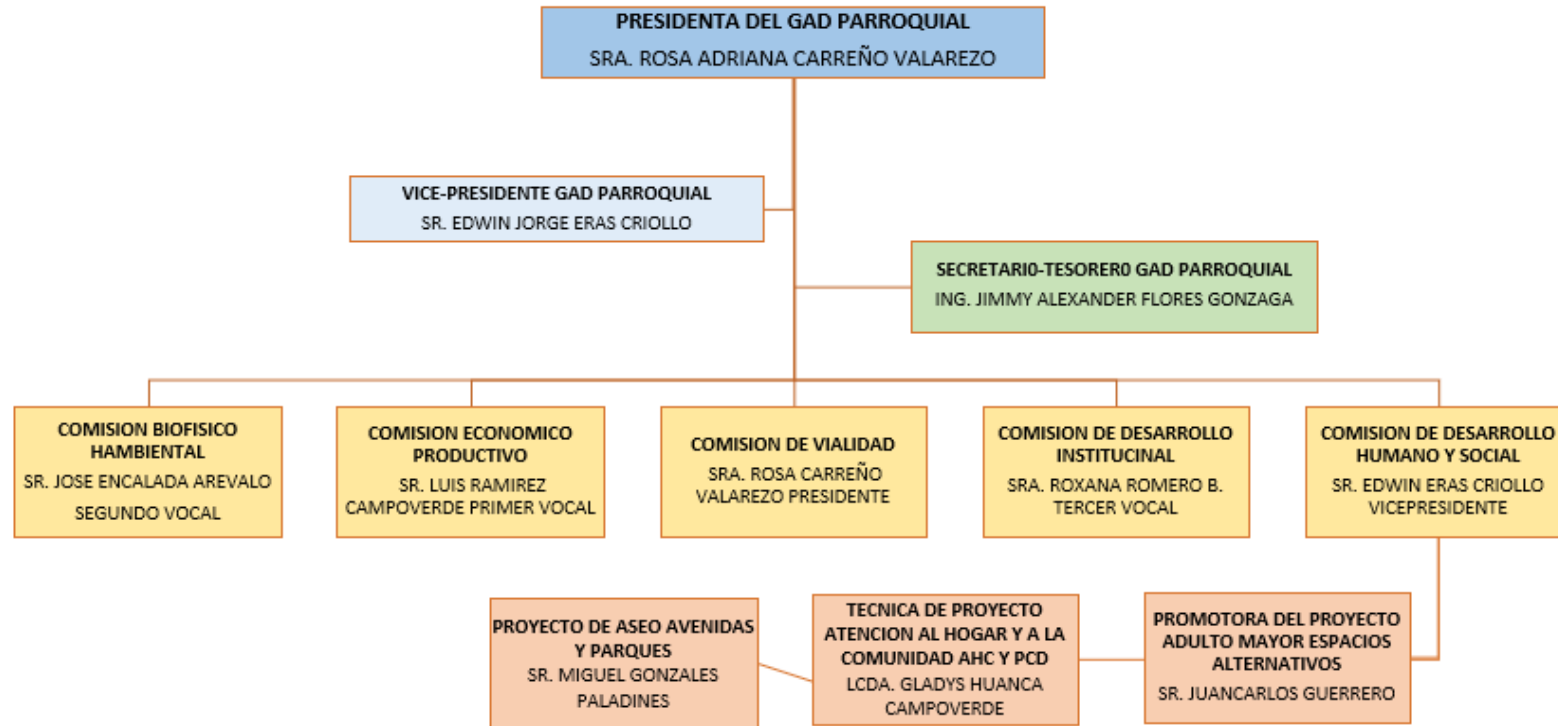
PRESIDENTA DEL GAD PARROQUIAL
SRA. ROSA ADRIANA CARREÑO VALAREZO

VICE-PRESIDENTE GAD PARROQUIAL
SR. EDWIN JORGE ERAS CRIOLLO

SECRETARI0-TESORER0 GAD PARROQUIAL
ING. JIMMY ALEXANDER FLORES GONZAGA

COMISION BIOFISICO HAMBIENTAL
SR. JOSE ENCALADA AREVALO
SEGUNDO VOCAL

COMISION ECONOMICO PRODUCTIVO
SR. LUIS RAMIREZ CAMPOVERDE PRIMER VOCAL

COMISION DE VIALIDAD
SRA. ROSA CARREÑO VALAREZO PRESIDENTE

COMISION DE DESARROLLO INSTITUCINAL
SRA. ROXANA ROMERO B. TERCER VOCAL

COMISION DE DESARROLLO HUMANO Y SOCIAL
SR. EDWIN ERAS CRIOLLO VICEPRESIDENTE

PROYECTO DE ASEO AVENIDAS Y PARQUES
SR. MIGUEL GONZALES PALADINES

TECNICA DE PROYECTO ATENCION AL HOGAR Y A LA COMUNIDAD AHC Y PCD
LCDA. GLADYS HUANCA CAMPOVERDE

PROMOTORA DEL PROYECTO ADULTO MAYOR ESPACIOS ALTERNATIVOS
SR. JUANCARLOS GUERRERO